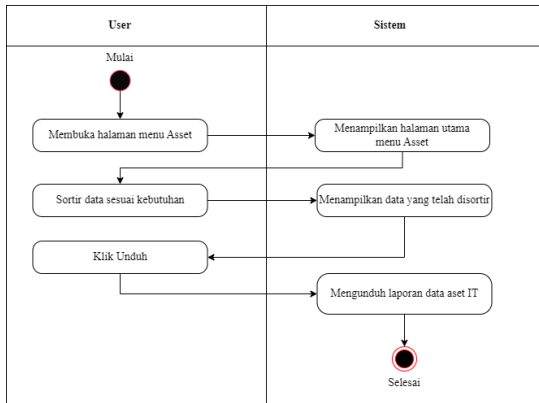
| User | Sistem |
|---|---|

Mulai

Membuka halaman menu Asset

Menampilkan halaman utama menu Asset

Sortir data sesuai kebutuhan

Menampilkan data yang telah disortir

Klik Unduh

Mengunduh laporan data aset IT

Selesai